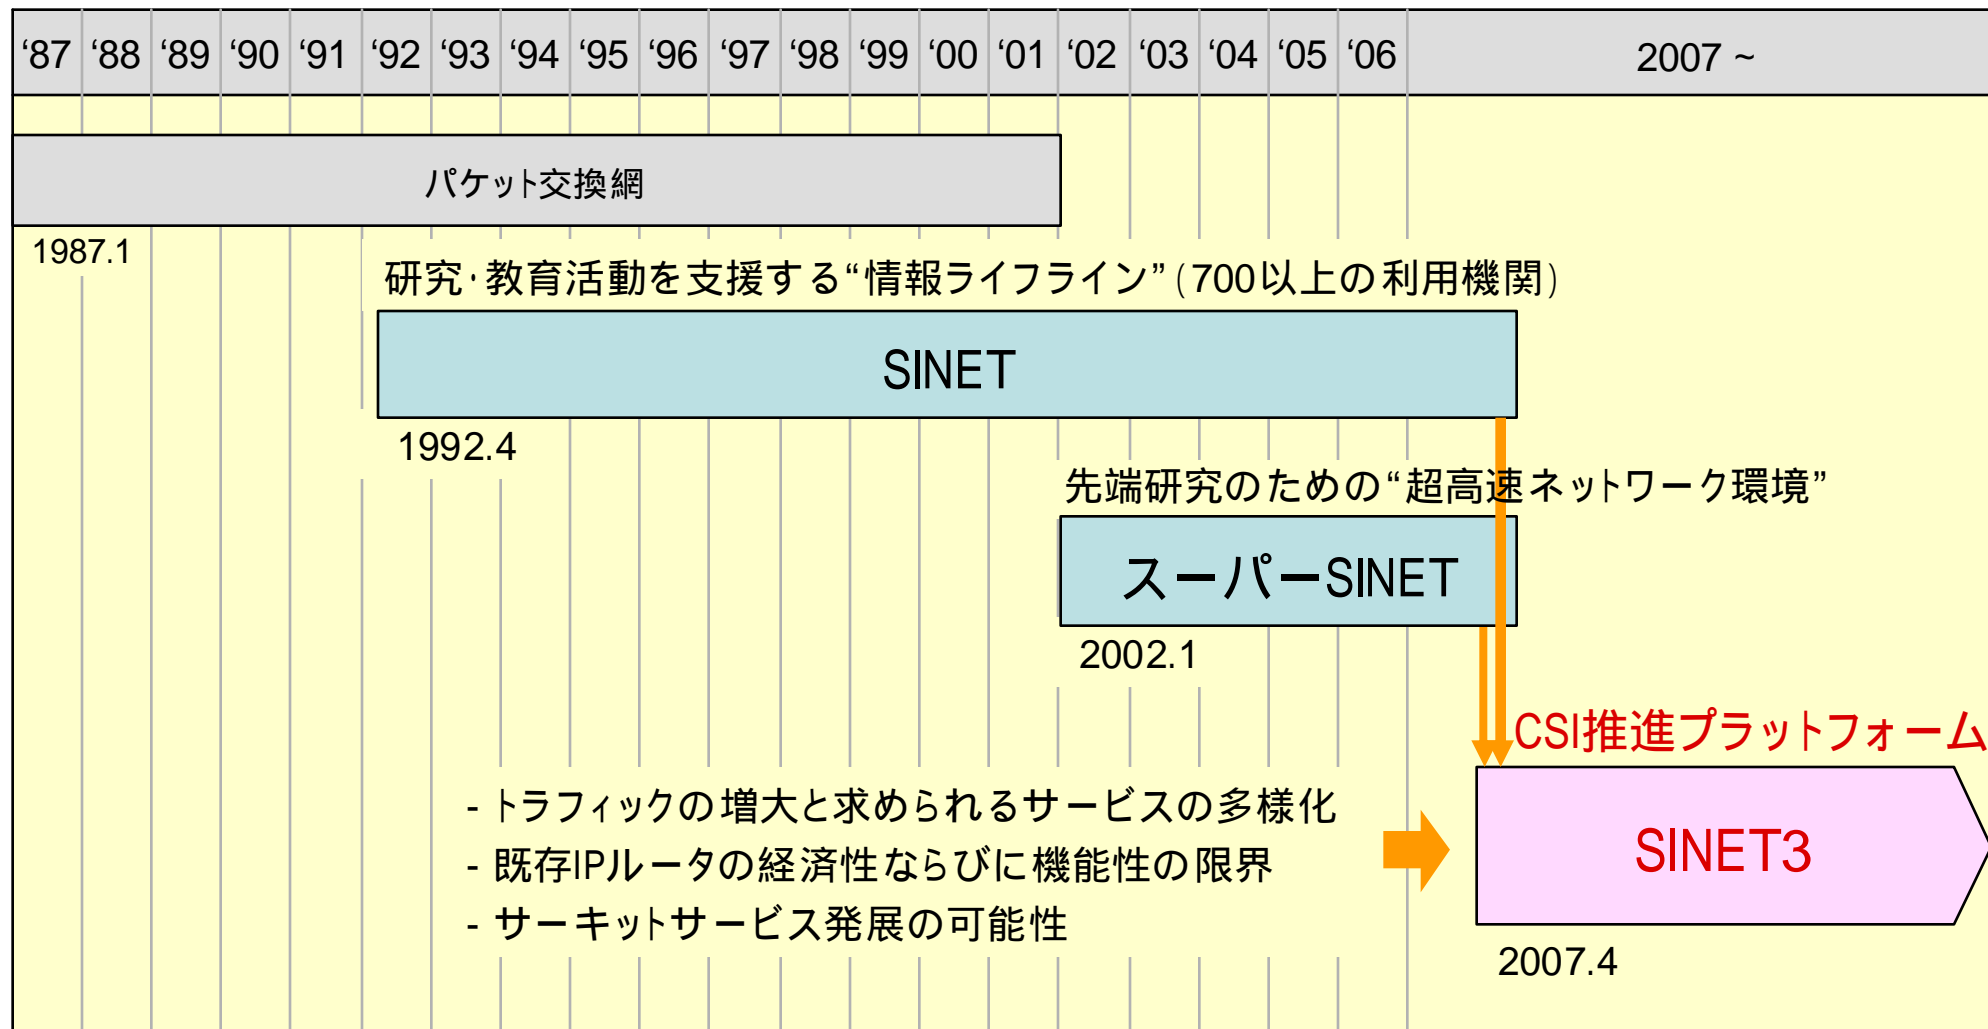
| '87 | '88 | '89 | '90 | '91 | '92 | '93 | '94 | '95 | '96 | '97 | '98 | '99 | '00 | '01 | '02 | '03 | '04 | '05 | '06 | 2007 ~ |
|---|---|---|---|---|---|---|---|---|---|---|---|---|---|---|---|---|---|---|---|---|

パケット交換網

1987.1

研究·教育活動を支援する“情報ライフライン”(700以上の利用機関)

SINET

1992.4

先端研究のための“超高速ネットワーク環境”

スーパーSINET

2002.1

CSI推進プラットフォーム

- トラフィックの増大と求められるサービスの多様化
- 既存IPルータの経済性ならびに機能性の限界
- サーキットサービス発展の可能性

SINET3

2007.4